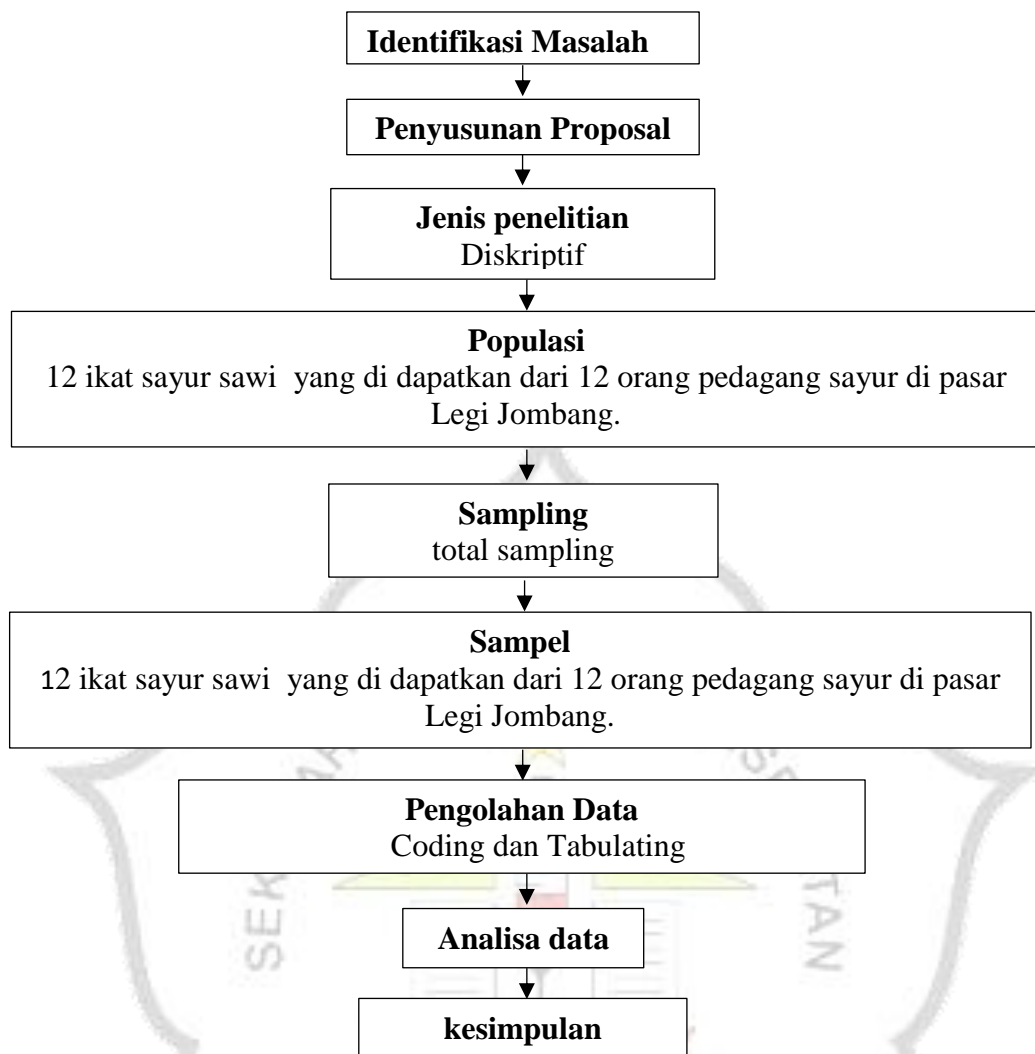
Identifikasi Masalah

Penyusunan Proposal

Jenis penelitian
Diskriptif

Populasi
12 ikat sayur sawi yang di dapatkan dari 12 orang pedagang sayur di pasar Legi Jombang.

Sampling
total sampling

Sampel
12 ikat sayur sawi yang di dapatkan dari 12 orang pedagang sayur di pasar Legi Jombang.

Pengolahan Data
Coding dan Tabulating

Analisa data

kesimpulan